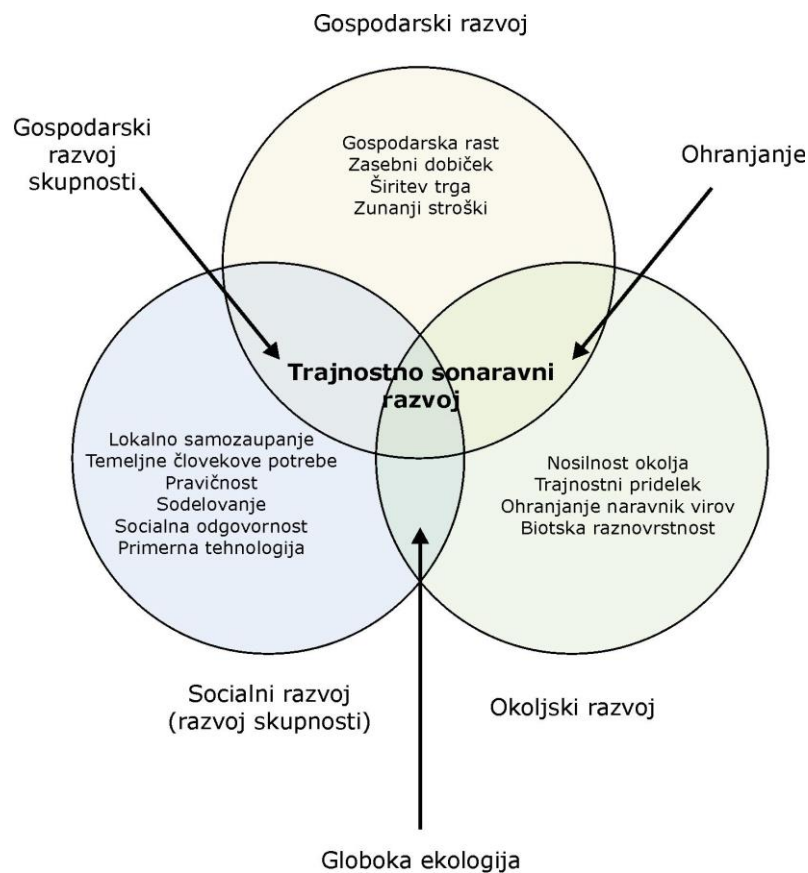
Gospodarski razvoj

Gospodarski razvoj skupnosti

Ohranjanje

Gospodarska rast
Zasebni dobiček
Širitev trga
Zunanji stroški

Trajnostno sonaravni razvoj

Lokalno samozaupanje
Temeljne človekove potrebe
Pravičnost
Sodelovanje
Socialna odgovornost
Primerna tehnologija

Nosilnost okolja
Trajnostni pridelek
Ohranjanje naravnik virov
Biotska raznovrstnost

Socialni razvoj (razvoj skupnosti)

Okoljski razvoj

Globoka ekologija